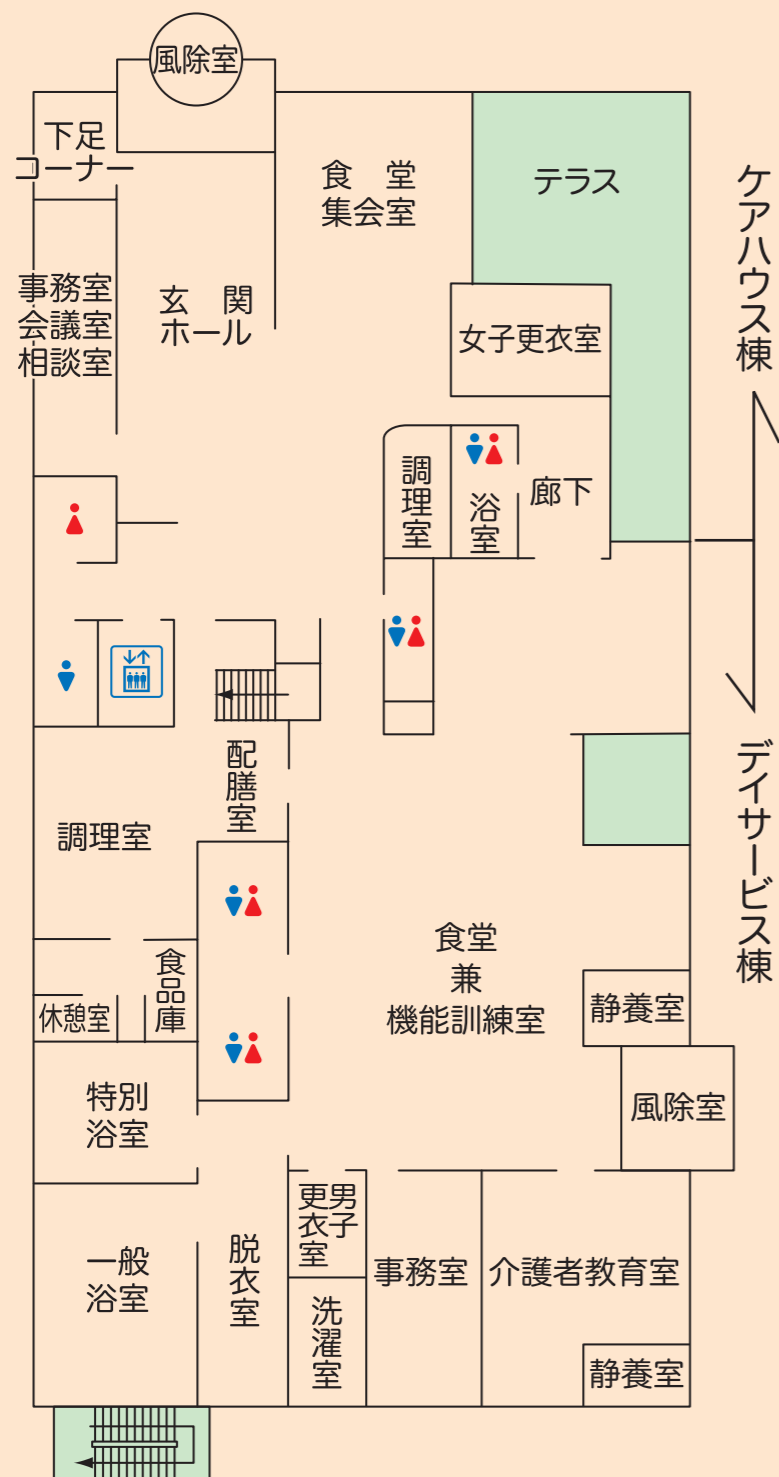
風除室

下足
コーナー

事務室
会議室
相談室

玄関
ホール

食堂
集会室

テラス

ケアハウス棟

女子更衣室

調理室

浴室

廊下

配膳室

調理室

食品庫

休憩室

特別
浴室

食堂
兼
機能訓練室

デイサービス棟

静養室

風除室

一般
浴室

脱衣室

更衣室
男子

洗濯室

事務室

介護者教育室

静養室